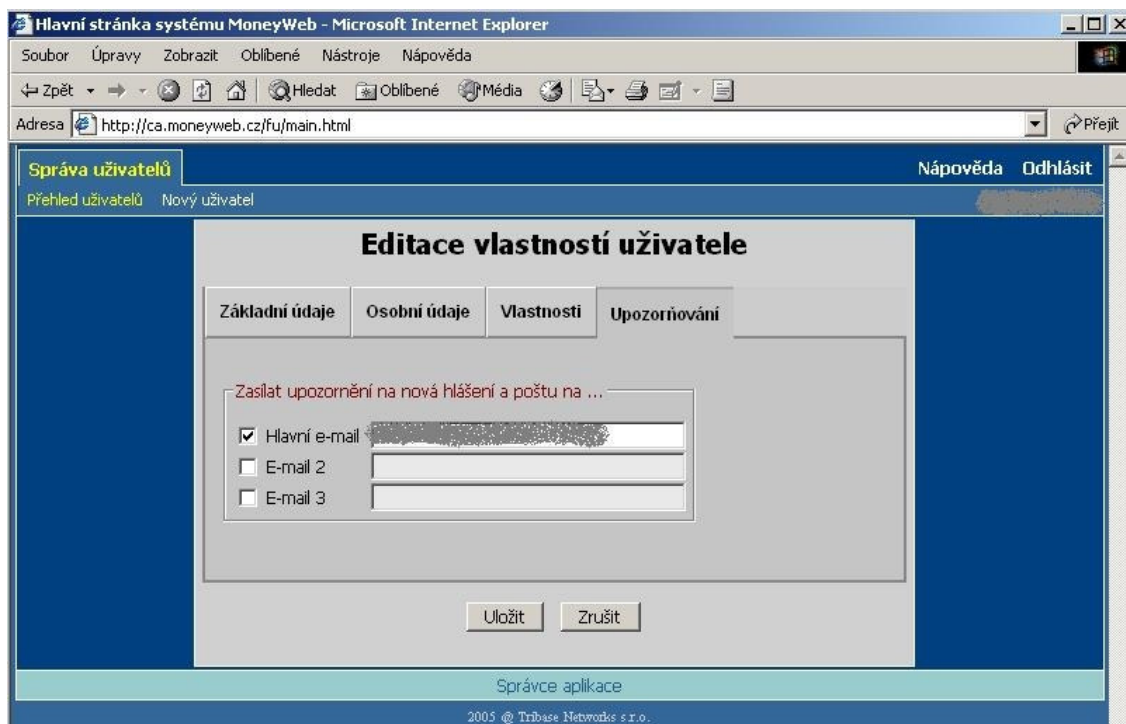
Hlavní stránka systému MoneyWeb - Microsoft Internet Explorer

Soubor Úpravy Zobrazit Oblíbené Nástroje Nápověda

Zpět Hledat Oblíbené Média

Adresa http://ca.moneyweb.cz/fu/main.html Přejít

Správa uživatelů

Nápověda Odhlásit

Přehled uživatelů Nový uživatel

Editace vlastností uživatele

Základní údaje Osobní údaje Vlastnosti Upozorňování

Zasílat upozornění na nová hlášení a poštu na ...

Hlavní e-mail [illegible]

E-mail 2

E-mail 3

Uložit Zrušit

Správce aplikace

2005 @ Tribase Networks s.r.o.